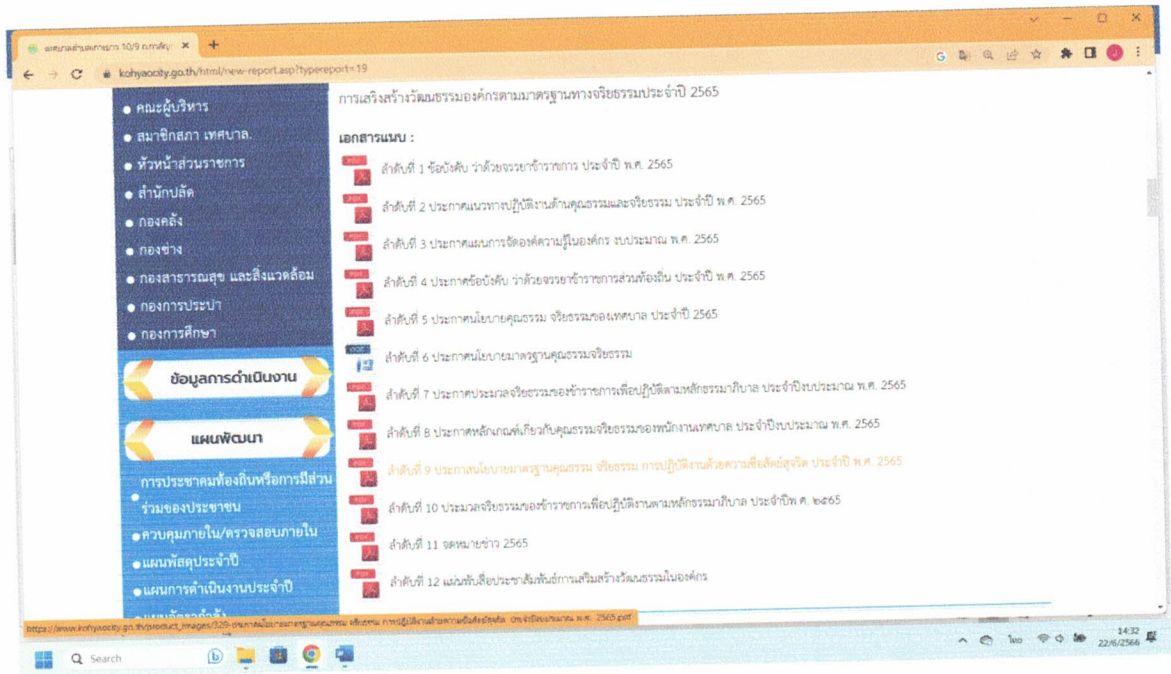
แผนการดำเนินการ 10/9 การดำ ×
kohyaocity.go.th/html/new-report.asp?typereport=19

● คณะผู้บริหาร
● สมาชิกสภา เทศบาล.
● หัวหน้าส่วนราชการ
● สำนักปลัด
● กองคลัง
● กองช่าง
● กองสาธารณสุข และสิ่งแวดล้อม
● กองการประปา
● กองการศึกษา

ข้อมูลการดำเนินงาน

แผนพัฒนา

● การประชาคมท้องถิ่นหรือการมีส่วนร่วมของประชาชน
● ควบคุมภายใน/ตรวจสอบภายใน
● แผนพัสดุประจำปี
● แผนการดำเนินงานประจำปี

การเสริมสร้างวัฒนธรรมองค์กรตามมาตรฐานทางจริยธรรมประจำปี 2565

เอกสารแนบ :

ลำดับที่ 1 ข้อบังคับ ว่าด้วยจรรยาข้าราชการ ประจำปี พ.ศ. 2565

ลำดับที่ 2 ประกาศแนวทางปฏิบัติงานด้านคุณธรรมและจริยธรรม ประจำปี พ.ศ. 2565

ลำดับที่ 3 ประกาศแผนการจัดองค์ความรู้ในองค์กร งบประมาณ พ.ศ. 2565

ลำดับที่ 4 ประกาศข้อบังคับ ว่าด้วยจรรยาข้าราชการส่วนท้องถิ่น ประจำปี พ.ศ. 2565

ลำดับที่ 5 ประกาศนโยบายคุณธรรม จริยธรรมของเทศบาล ประจำปี 2565

ลำดับที่ 6 ประกาศนโยบายมาตรฐานคุณธรรมจริยธรรม

ลำดับที่ 7 ประกาศประมวลจริยธรรมของข้าราชการเพื่อปฏิบัติตามหลักธรรมาภิบาล ประจำปีงบประมาณ พ.ศ. 2565

ลำดับที่ 8 ประกาศหลักเกณฑ์เกี่ยวกับคุณธรรมจริยธรรมของพนักงานเทศบาล ประจำปีงบประมาณ พ.ศ. 2565

ลำดับที่ 9 ประกาศนโยบายมาตรฐานคุณธรรม จริยธรรม การปฏิบัติงานด้วยความซื่อสัตย์สุจริต ประจำปี พ.ศ. 2565

ลำดับที่ 10 ประมวลจริยธรรมของข้าราชการเพื่อปฏิบัติงานตามหลักธรรมาภิบาล ประจำปีพ.ศ. ๒๕๖๕

ลำดับที่ 11 จดหมายข่าว 2565

ลำดับที่ 12 แผ่นพับสื่อประชาสัมพันธ์การเสริมสร้างวัฒนธรรมในองค์กร

https://www.kohyaocity.go.th/product_images/329-ประกาศนโยบายมาตรฐานคุณธรรม จริยธรรม การปฏิบัติงานด้วยความซื่อสัตย์สุจริต ประจำปีงบประมาณ พ.ศ. 2565.pdf

Search

ไทย 14:32 22/6/2566